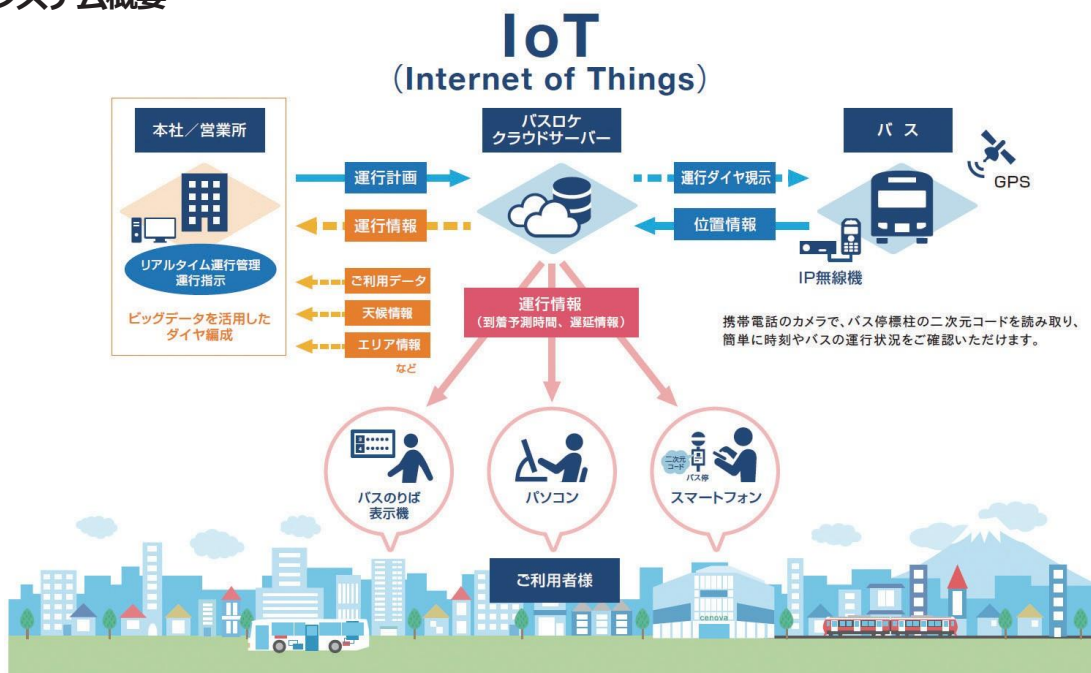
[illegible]システム概要

IoT
(Internet of Things)

本社／営業所

リアルタイム運行管理
運行指示

ビッグデータを活用した
ダイヤ編成

運行計画

運行情報

ご利用データ

天候情報

エリア情報

など

バスロケ
クラウドサーバー

運行ダイヤ現示

位置情報

バス

GPS

IP無線機

運行情報
(到着予測時間、遅延情報)

携帯電話のカメラで、バス停標柱の二次元コードを読み取り、簡単に時刻やバスの運行状況をご確認いただけます。

バスのりば
表示機

パソコン

二次元コード

バス停

スマートフォン

ご利用者様

cenova